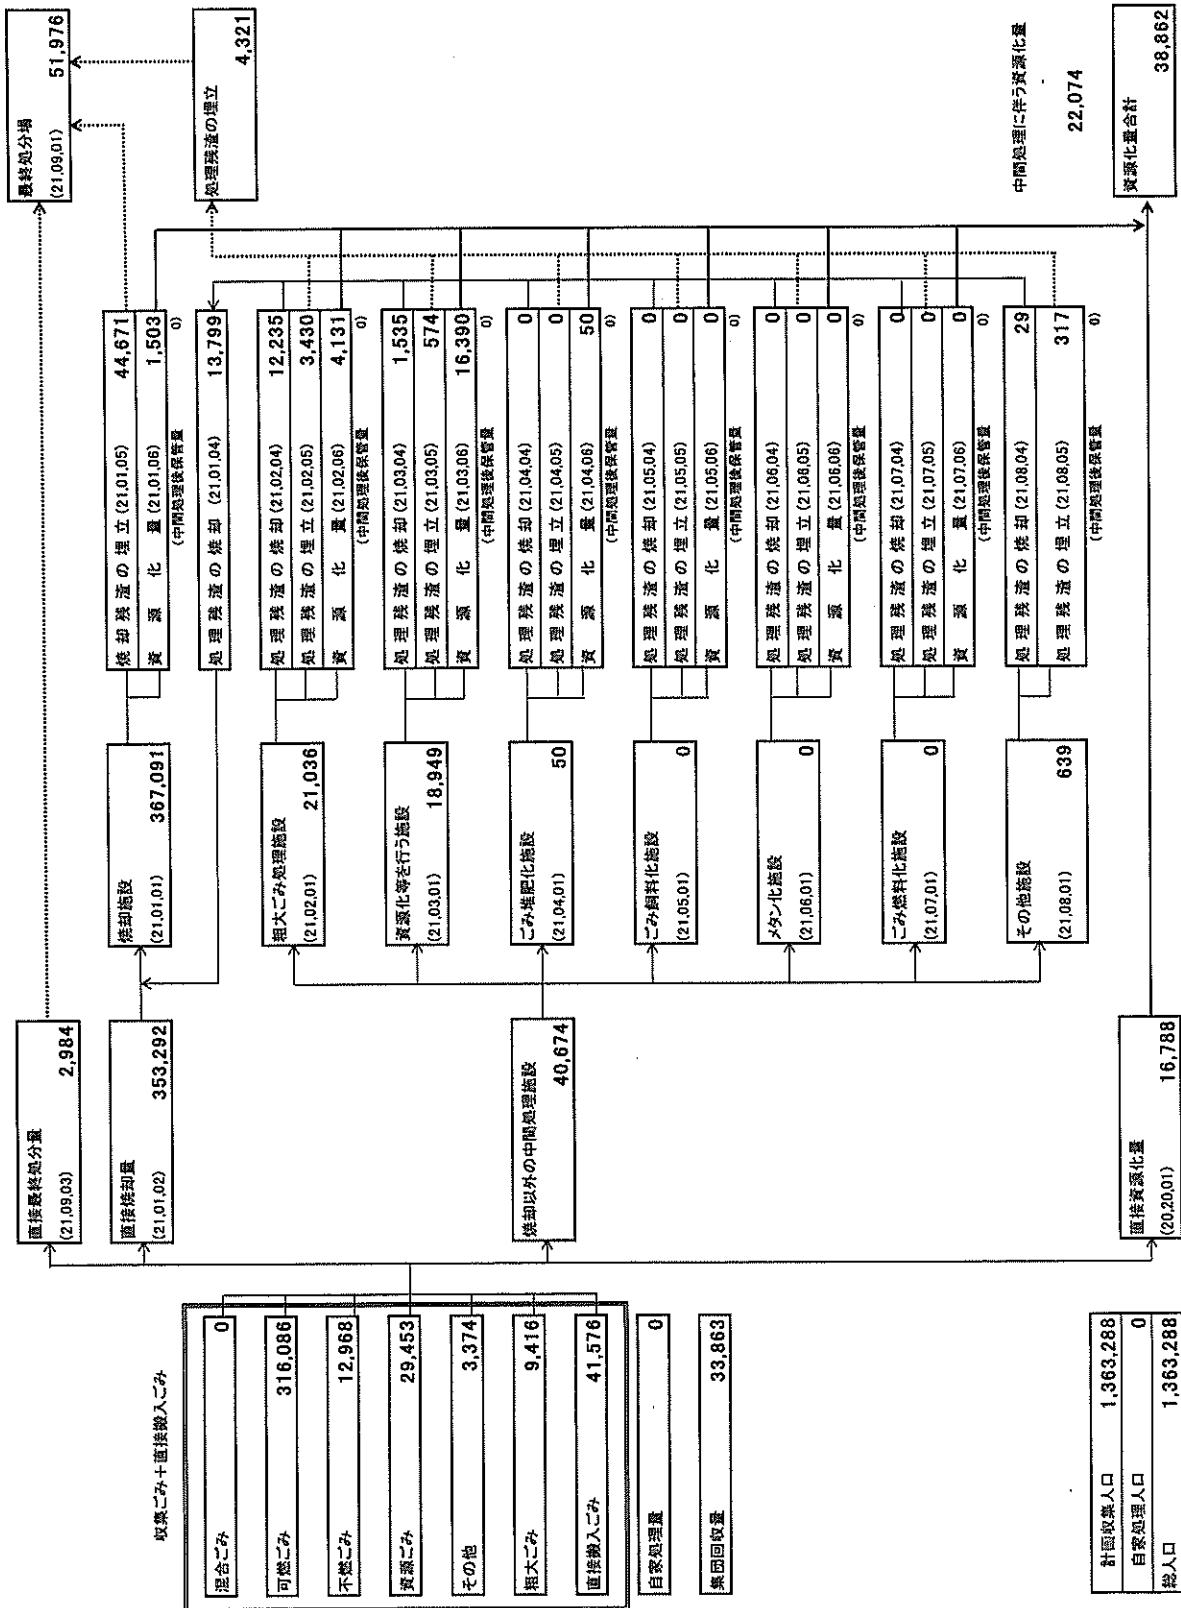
収集ごみ＋直接搬入ごみ

| | |
|---|---|
| 混合ごみ | 0 |
| 可燃ごみ | 316,086 |
| 不燃ごみ | 12,968 |
| 資源ごみ | 29,453 |
| その他 | 3,374 |
| 粗大ごみ | 9,416 |
| 直接搬入ごみ | 41,576 |

自家処理量 0

集団回収量 33,863

| | |
|---|---|
| 計画収集人口 | 1,363,288 |
| 自家処理人口 | 0 |
| 総人口 | 1,363,288 |

直接最終処分量 (21,09,03) 2,984

直接焼却量 (21,01,02) 353,292

焼却以外の中間処理施設 40,674

直接資源化量 (20,20,01) 16,788

焼却施設 (21,01,01) 367,091

粗大ごみ処理施設 (21,02,01) 21,036

資源化等を行う施設 (21,03,01) 18,949

ごみ堆肥化施設 (21,04,01) 50

ごみ飼料化施設 (21,05,01) 0

メタン化施設 (21,06,01) 0

ごみ燃料化施設 (21,07,01) 0

その他施設 (21,08,01) 639

焼却残渣の埋立 (21,01,05) 44,671
資源化量 (21,01,06) 1,503
(中間処理後保管量 0)

処理残渣の焼却 (21,01,04) 13,799

処理残渣の焼却 (21,02,04) 12,235
処理残渣の埋立 (21,02,05) 3,430
資源化量 (21,02,06) 4,131
(中間処理後保管量 0)

処理残渣の焼却 (21,03,04) 1,535
処理残渣の埋立 (21,03,05) 574
資源化量 (21,03,06) 16,390
(中間処理後保管量 0)

処理残渣の焼却 (21,04,04) 0
処理残渣の埋立 (21,04,05) 0
資源化量 (21,04,06) 50
(中間処理後保管量 0)

処理残渣の焼却 (21,05,04) 0
処理残渣の埋立 (21,05,05) 0
資源化量 (21,05,06) 0
(中間処理後保管量 0)

処理残渣の焼却 (21,06,04) 0
処理残渣の埋立 (21,08,05) 0
資源化量 (21,06,06) 0
(中間処理後保管量 0)

処理残渣の焼却 (21,07,04) 0
処理残渣の埋立 (21,07,05) 0
資源化量 (21,07,06) 0
(中間処理後保管量 0)

処理残渣の焼却 (21,08,04) 29
処理残渣の埋立 (21,08,05) 317
(中間処理後保管量 0)

最終処分場 (21,09,01) 51,976

処理残渣の埋立 4,321

中間処理に伴う資源化量 22,074

資源化量合計 38,862